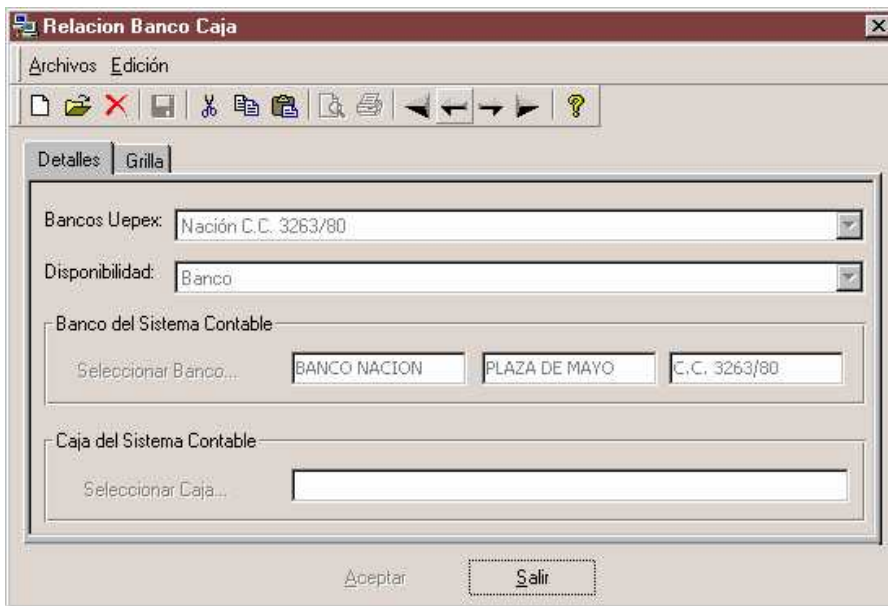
Relacion Banco Caja

Archivos Edición

Detalles Grilla

Bancos Uepex: Nación C.C. 3263/80

Disponibilidad: Banco

Banco del Sistema Contable

Seleccionar Banco... BANCO NACION PLAZA DE MAYO C.C. 3263/80

Caja del Sistema Contable

Seleccionar Caja...

Aceptar Salir